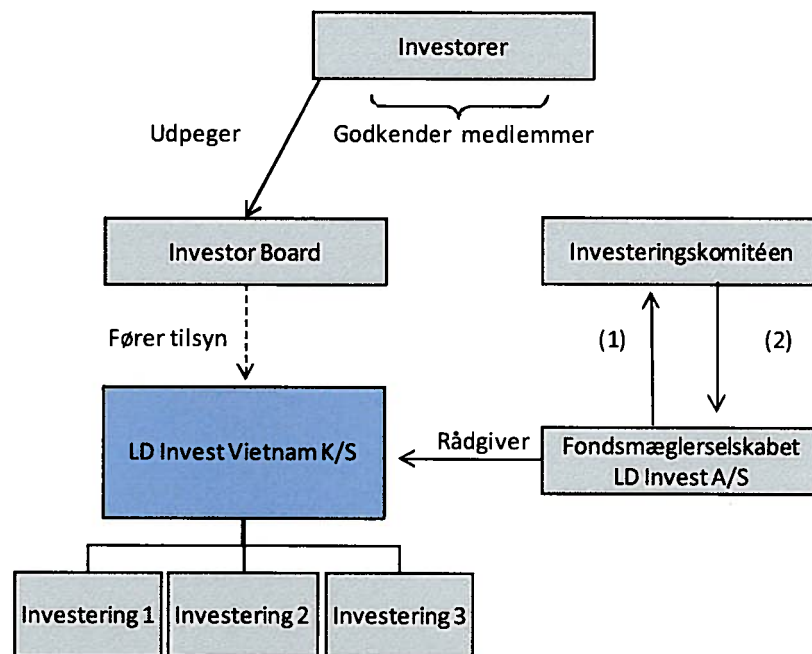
Investorer

Godkender medlemmer

Udpeger

Investor Board

Investeringskomitéen

Fører tilsyn

(1)

(2)

LD Invest Vietnam K/S

Rådgiver

Fondsmæglerselskabet LD Invest A/S

Investering 1

Investering 2

Investering 3